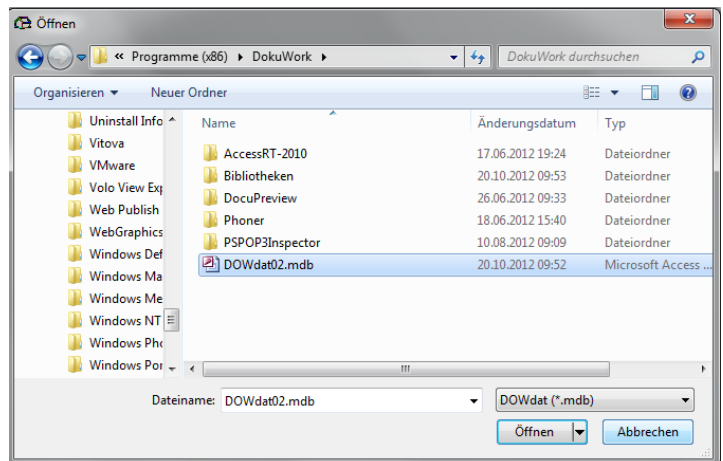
Öffnen

« Programme (x86) ▸ DokuWork ▸

DokuWork durchsuchen

Organisieren ▾ Neuer Ordner

Uninstall Info
Vitova
VMware
Volo View Exp
Web Publish
WebGraphics
Windows Def
Windows Ma
Windows Me
Windows NT
Windows Pho
Windows Por

| Name | Änderungsdatum | Typ |
|---|---|---|
| AccessRT-2010 | 17.06.2012 19:24 | Dateiordner |
| Bibliotheken | 20.10.2012 09:53 | Dateiordner |
| DocuPreview | 26.06.2012 09:33 | Dateiordner |
| Phoner | 18.06.2012 15:40 | Dateiordner |
| PSPOP3Inspector | 10.08.2012 09:09 | Dateiordner |
| DOWdat02.mdb | 20.10.2012 09:52 | Microsoft Access ... |

Dateiname: DOWdat02.mdb

DOWdat (*.mdb)

Öffnen

Abbrechen